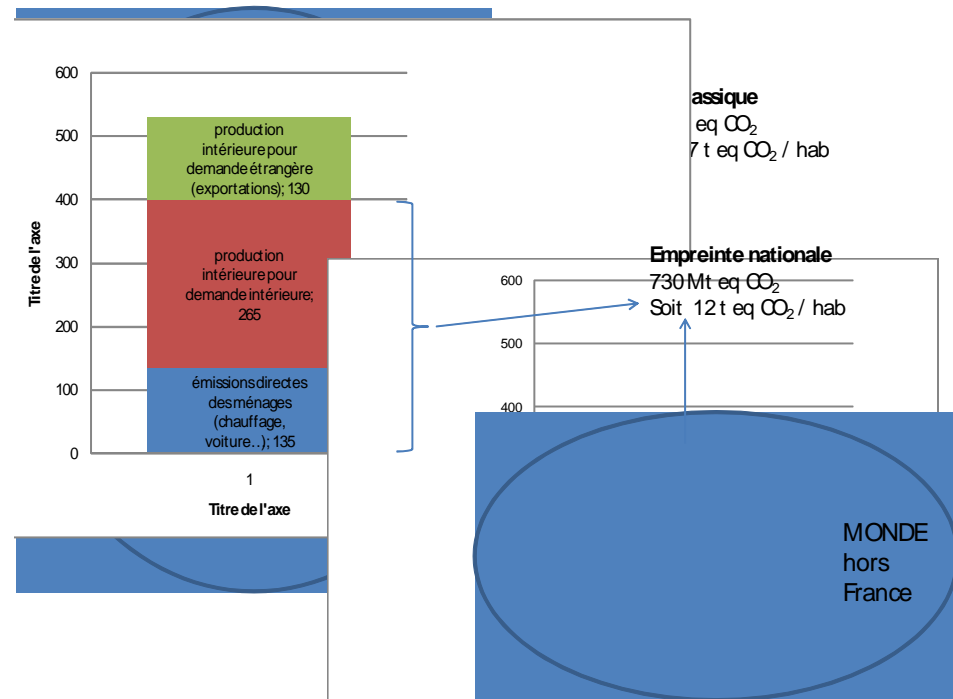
600
500
400
300
200
100
0

Titre de l'axe

production intérieure pour demande étrangère (exportations); 130

production intérieure pour demande intérieure; 265

émissions directes des ménages (chauffage, voiture..); 135

1
Titre de l'axe

assique
eq $CO_2$
7 t eq $CO_2$ / hab

Empreinte nationale
730 Mt eq $CO_2$
Soit 12 t eq $CO_2$ / hab

600
500
400

MONDE hors France